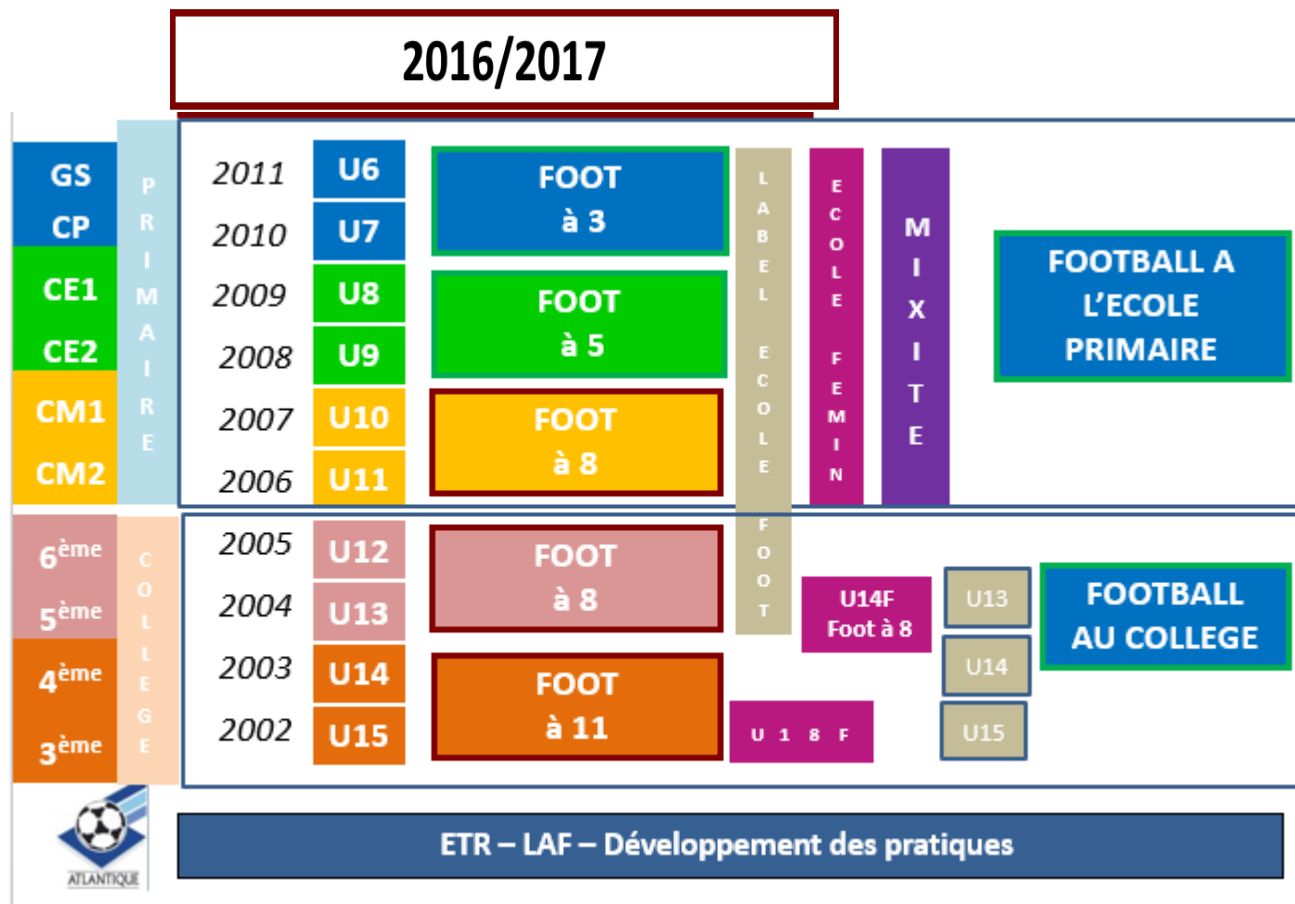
2016/2017

GS
CP
CE1
CE2
CM1
CM2

PRIMAIRE

2011 U6
2010 U7
2009 U8
2008 U9
2007 U10
2006 U11

FOOT à 3

FOOT à 5

FOOT à 8

LABEL ECOLE FOOT

ECOLE FEMIN

MIXITE

FOOTBALL A L'ECOLE PRIMAIRE

6$^{ème}$
5$^{ème}$
4$^{ème}$
3$^{ème}$

COLLEGE

2005 U12
2004 U13
2003 U14
2002 U15

FOOT à 8

FOOT à 11

U14F Foot à 8

U 18 F

U13
U14
U15

FOOTBALL AU COLLEGE

ATLANTIQUE

ETR – LAF – Développement des pratiques